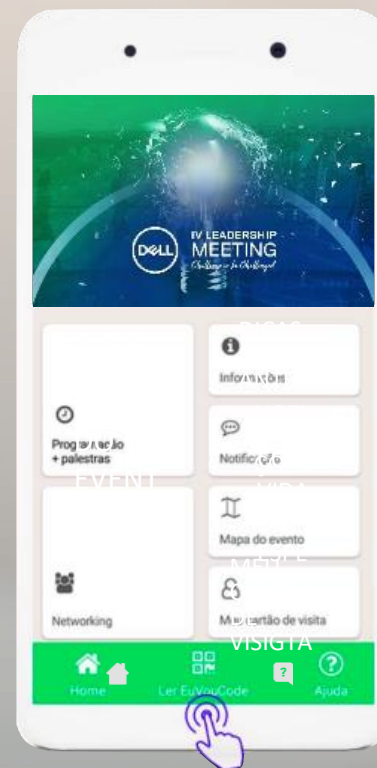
DELL IV LEADERSHIP MEETING
Challenge is the Challenge!

DICAS

Informações

Programação + palestras

Notificações

EVENT

VIDA

Mapa do evento

MEU E

Networking

Meu cartão de visita

VISIGTA

Home

Ler EuVouCode

Ajuda